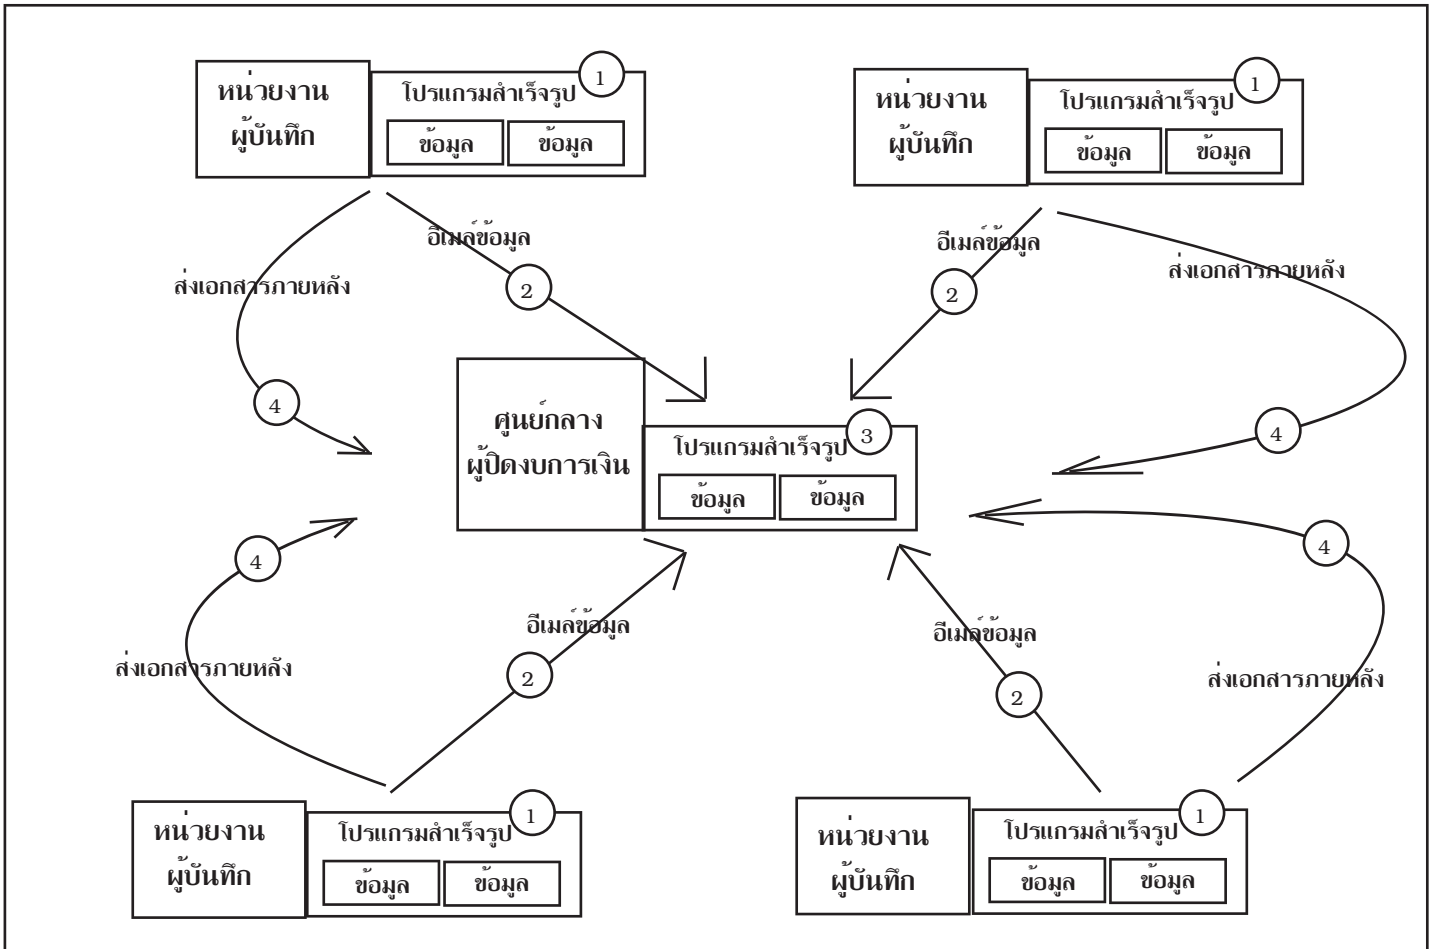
หน่วยงาน ผู้บันทึก

โปรแกรมสำเร็จรูป 1

ข้อมูล ข้อมูล

หน่วยงาน ผู้บันทึก

โปรแกรมสำเร็จรูป 1

ข้อมูล ข้อมูล

อีเมล์ข้อมูล

ส่งเอกสารภายหลัง

2

อีเมล์ข้อมูล

2

ส่งเอกสารภายหลัง

4

ศูนย์กลาง ผู้ปิดงบการเงิน

โปรแกรมสำเร็จรูป 3

ข้อมูล ข้อมูล

4

4

4

อีเมล์ข้อมูล

อีเมล์ข้อมูล

ส่งเอกสารภายหลัง

2

2

ส่งเอกสารภายหลัง

หน่วยงาน ผู้บันทึก

โปรแกรมสำเร็จรูป 1

ข้อมูล ข้อมูล

หน่วยงาน ผู้บันทึก

โปรแกรมสำเร็จรูป 1

ข้อมูล ข้อมูล